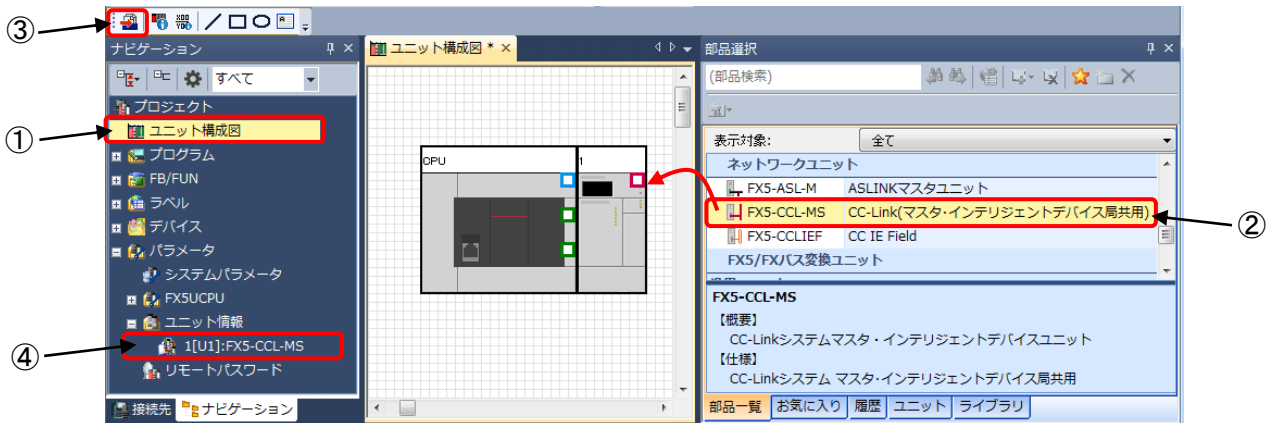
③

ナビゲーション

すべて

プロジェクト

①

ユニット構成図

プログラム

FB/FUN

ラベル

デバイス

パラメータ

システムパラメータ

FX5UCPU

ユニット情報

④

1[U1]:FX5-CCL-MS

リモートパスワード

接続先

ナビゲーション

ユニット構成図 *

CPU

1

部品選択

(部品検索)

表示対象:

全て

ネットワークユニット

| | |
|---|---|
| FX5-ASL-M | ASLINKマスタユニット |
| FX5-CCL-MS | CC-Link(マスタ·インテリジェントデバイス局共用) |
| FX5-CCLIEF | CC IE Field |

②

FX5/FXバス変換ユニット

FX5-CCL-MS

【概要】

CC-Linkシステムマスタ・インテリジェントデバイスユニット

【仕様】

CC-Linkシステム マスタ·インテリジェントデバイス局共用

部品一覧

お気に入り

履歴

ユニット

ライブラリ